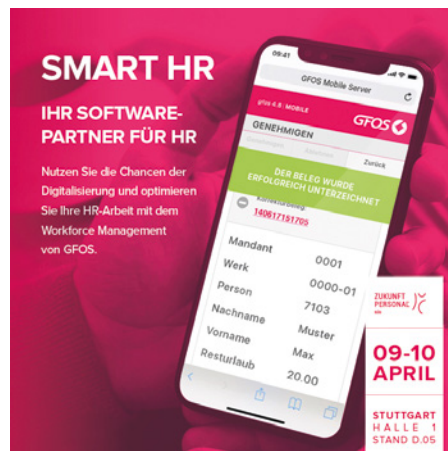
SMART HR

IHR SOFTWARE-PARTNER FÜR HR

Nutzen Sie die Chancen der Digitalisierung und optimieren Sie Ihre HR-Arbeit mit dem Workforce Management von GFOS.

09:41

GFOS Mobile Server

gfos 4.8 MOBILE

GFOS

GENEHMIGEN

Zurück

DER BELEG WURDE ERFOLGREICH UNTERZEICHNET

140617151705

Mandant 0001

Werk 0000-01

Person 7103

Nachname Muster

Vorname Max

Resturlaub 20.00

ZUKUNFT PERSONAL

09-10 APRIL

STUTTGART HALLE 1 STAND D.05